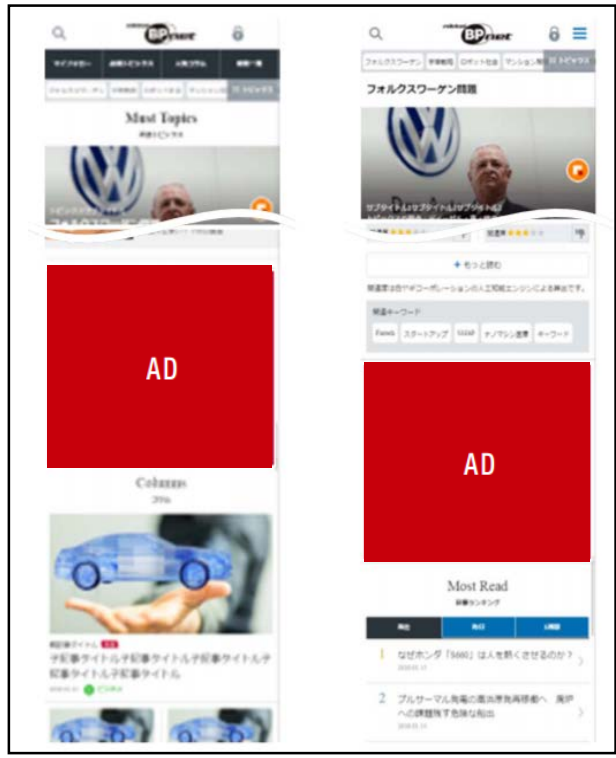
BPnet

Must Topics

AD

Columns

子記事タイトル子記事タイトル子記事タイトル子記事タイトル子記事タイトル

BPnet

フォルクスワーゲン

フォルクスワーゲン問題

+ もっと読む

関連キーワード

Fintech

スタートアップ

AD

Most Read

1 なぜホンダ「S660」は人を熱くさせるのか？

2 プルサーマル発電の裏淡探発再稼働へ　無IP への課題残す危険な船出